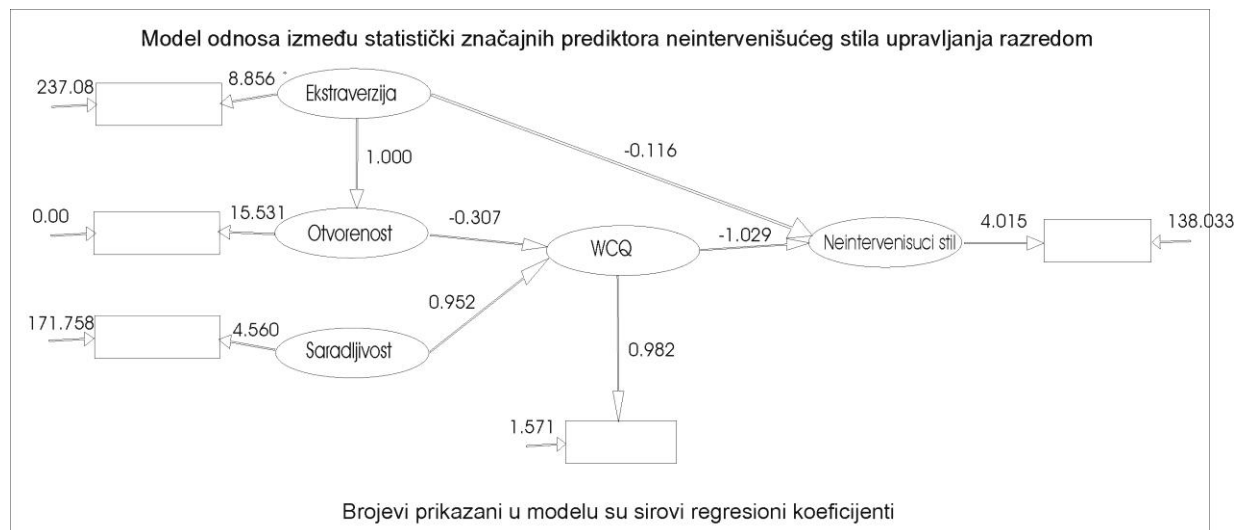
Model odnosa između statistički značajnih prediktora neintervenišućeg stila upravljanja razredom

237.08
8.856
Ekstraverzija
1.000
-0.116
0.00
15.531
Otvorenost
-0.307
WCQ
-1.029
Neintervenisuci stil
4.015
138.033
0.952
171.758
4.560
Saradljivost
0.982
1.571

Brojevi prikazani u modelu su sirovi regresioni koeficijenti